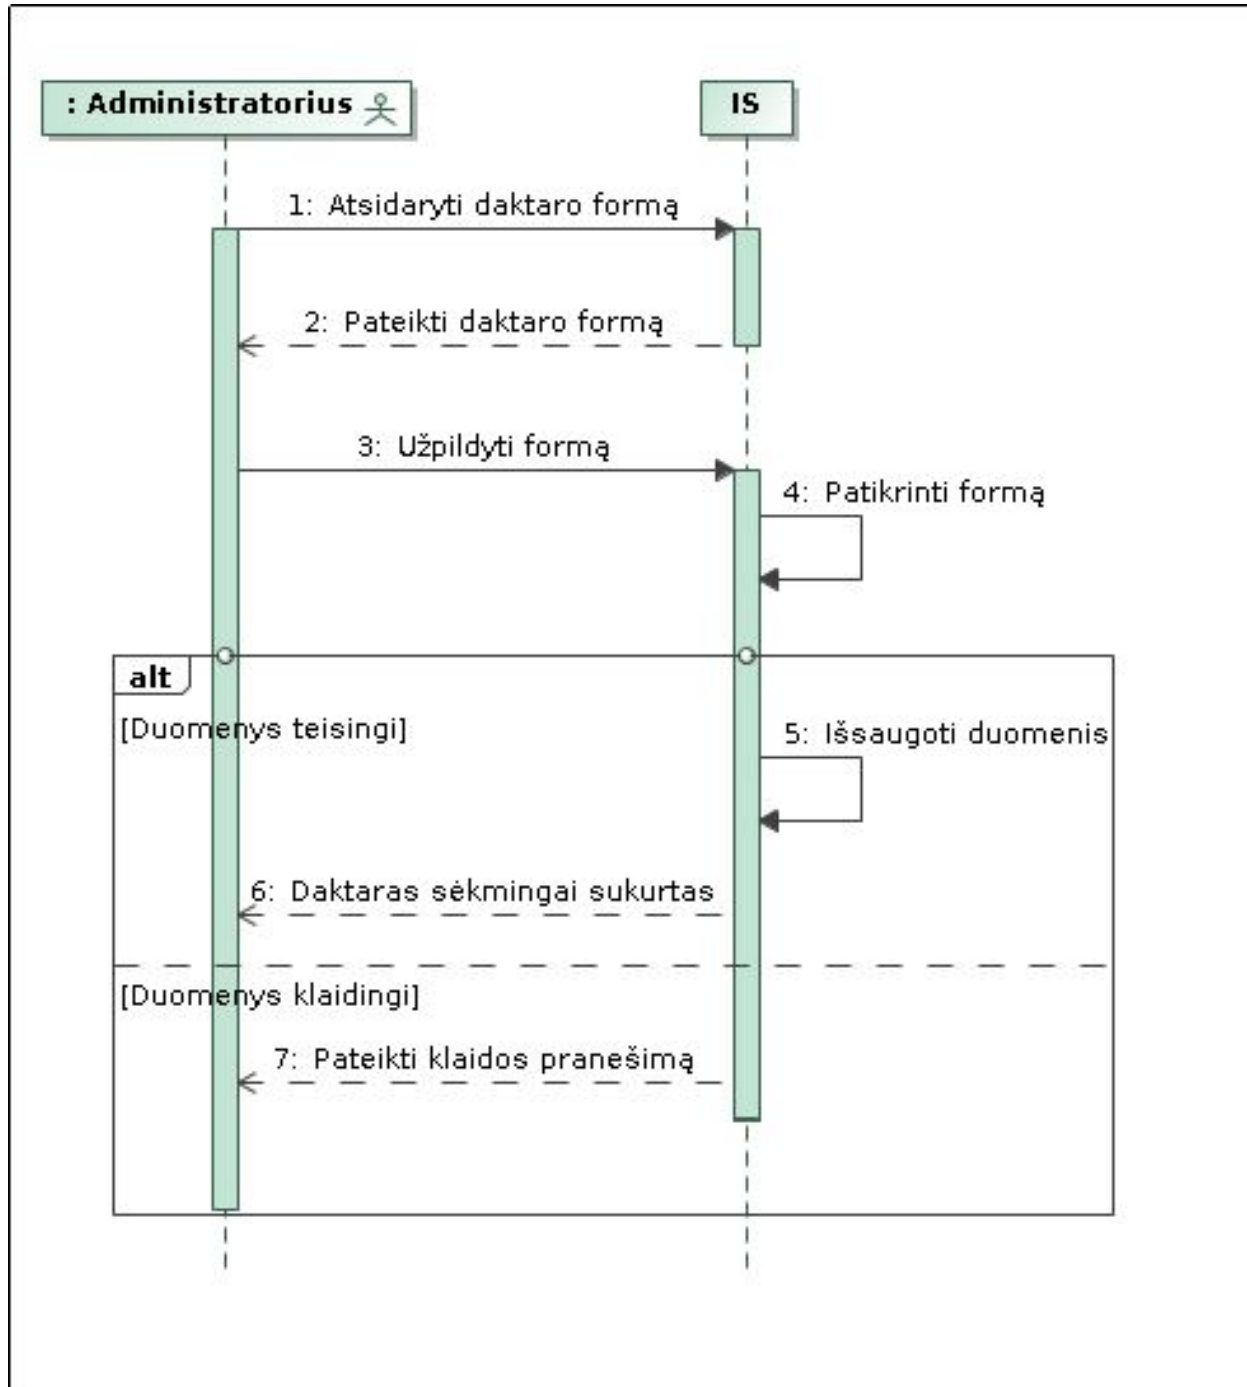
: Administratorius

IS

1: Atsidaryti daktaro formą

2: Pateikti daktaro formą

3: Užpildyti formą

4: Patikrinti formą

alt

[Duomenys teisingi]

5: Išsaugoti duomenis

6: Daktaras sėkmingai sukurtas

[Duomenys klaidingi]

7: Pateikti klaidos pranešimą